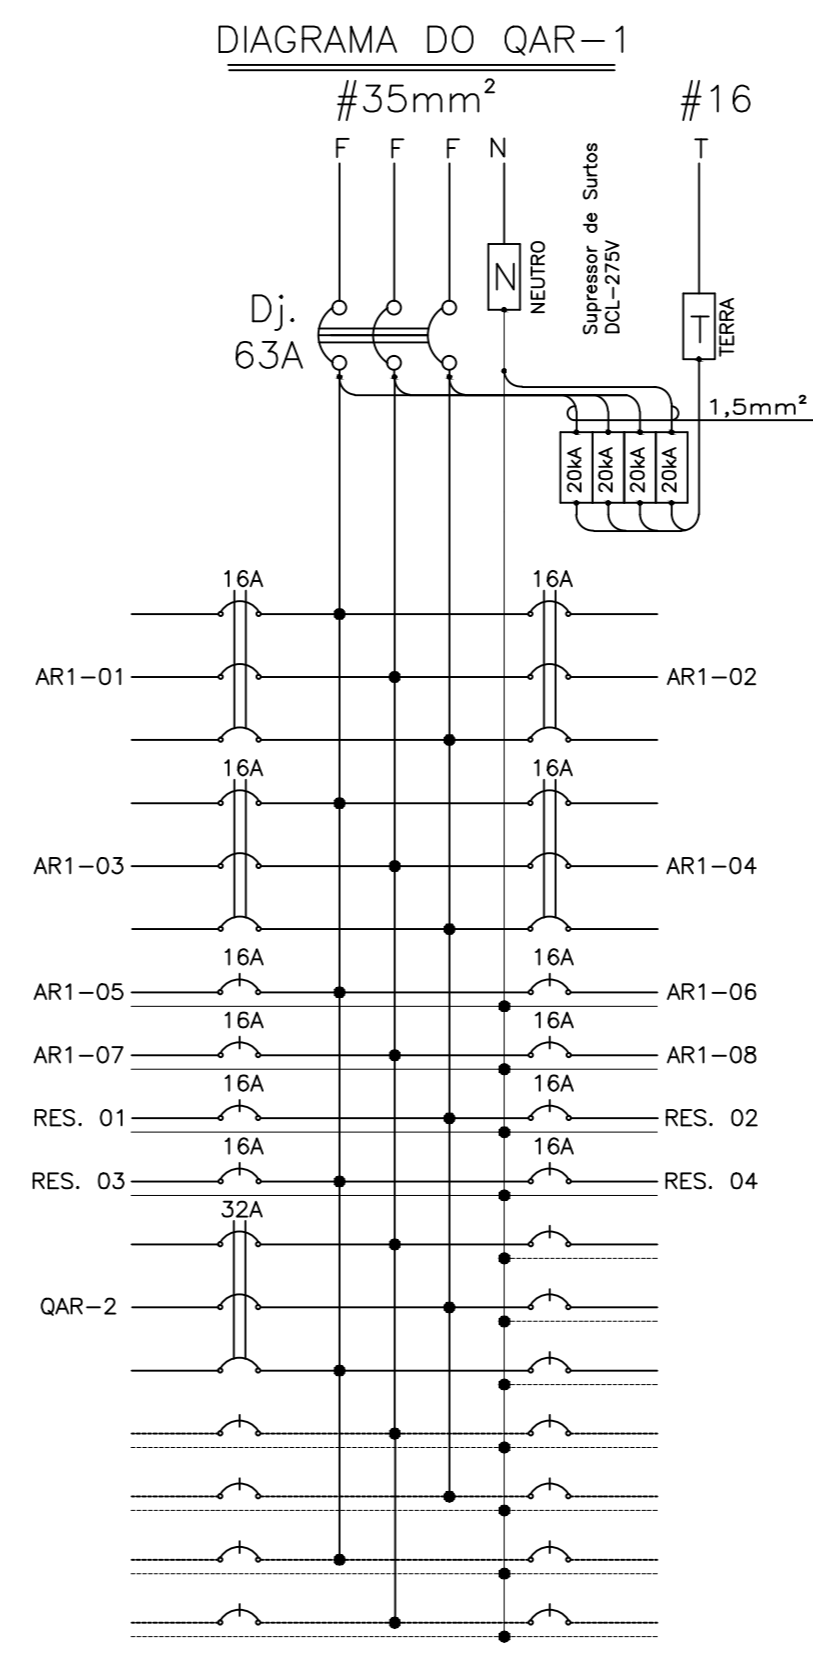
DIAGRAMA DO QAR-1

#35mm²

#16

F F F N

T

Supressor de Surtos
DCL-275V

N
NEUTRO

T
TERRA

Dj.
63A

1,5mm²

20kA 20kA 20kA 20kA

16A

16A

AR1-01

AR1-02

16A

16A

AR1-03

AR1-04

16A

16A

AR1-05

AR1-06

16A

16A

AR1-07

AR1-08

16A

16A

RES. 01

RES. 02

16A

16A

RES. 03

RES. 04

32A

QAR-2